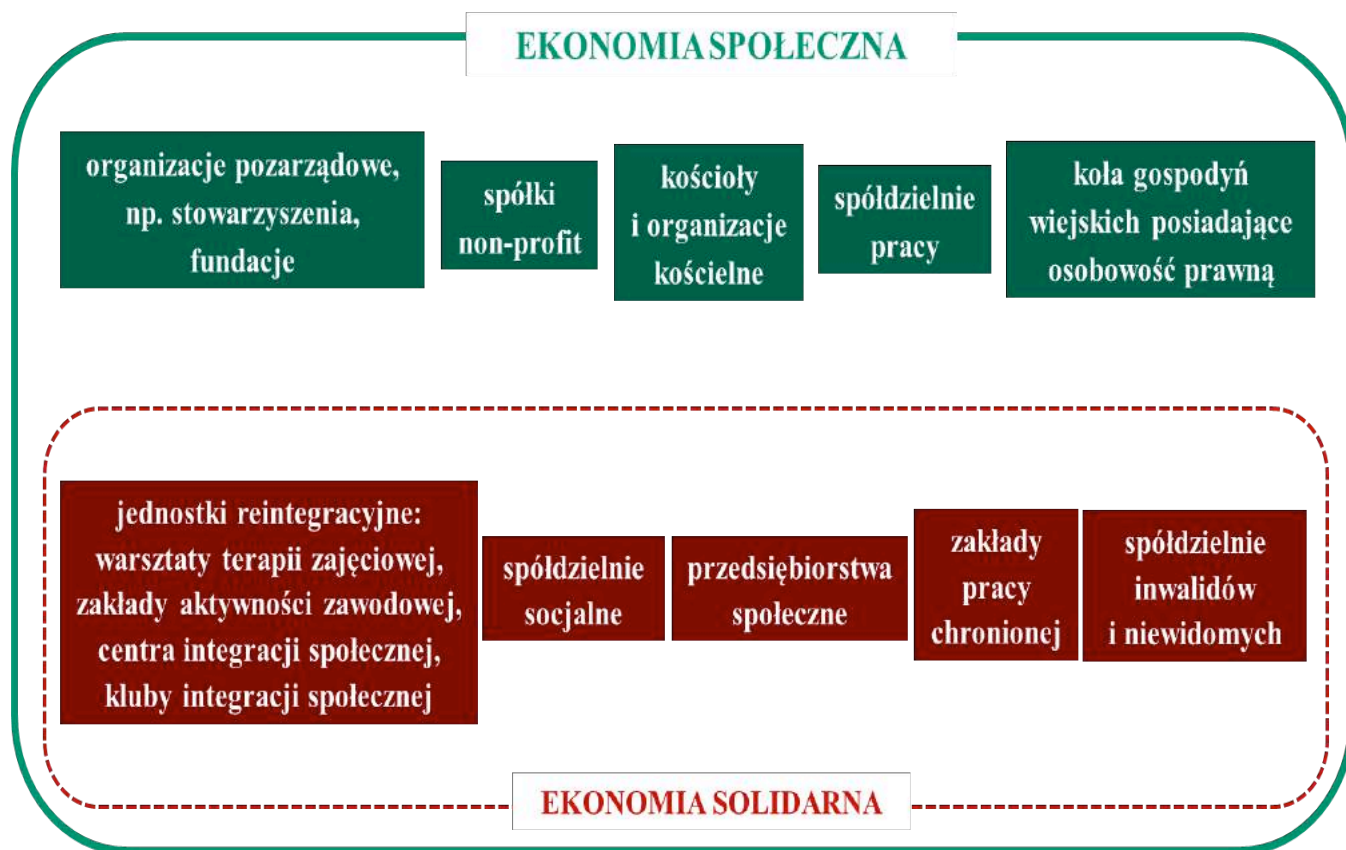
EKONOMIA SPOŁECZNA

organizacje pozarządowe, np. stowarzyszenia, fundacje

spółki non-profit

kościoły i organizacje kościelne

spółdzielnie pracy

koła gospodyń wiejskich posiadające osobowość prawną

jednostki reintegracyjne: warsztaty terapii zajęciowej, zakłady aktywności zawodowej, centra integracji społecznej, kluby integracji społecznej

spółdzielnie socjalne

przedsiębiorstwa społeczne

zakłady pracy chronionej

spółdzielnie inwalidów i niewidomych

EKONOMIA SOLIDARNA